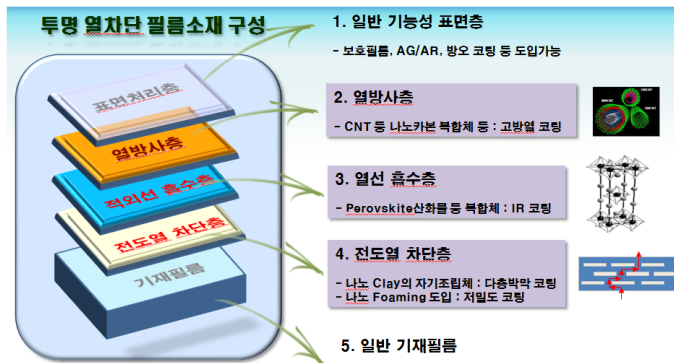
투명 열차단 필름소재 구성

표면처리층
열방사층
적외선 흡수층
전도열 차단층
기재필름

1. 일반 기능성 표면층

- 보호필름, AG/AR, 방오 코팅 등 도입가능

2. 열방사층

- CNT 등 나노카본 복합체 등 : 고방열 코팅

3. 열선 흡수층

- Perovskite산화물 등 복합체 : IR 코팅

4. 전도열 차단층

- 나노 Clay의 자기조립체 : 다층박막 코팅
- 나노 Foaming 도입 : 저밀도 코팅

5. 일반 기재필름